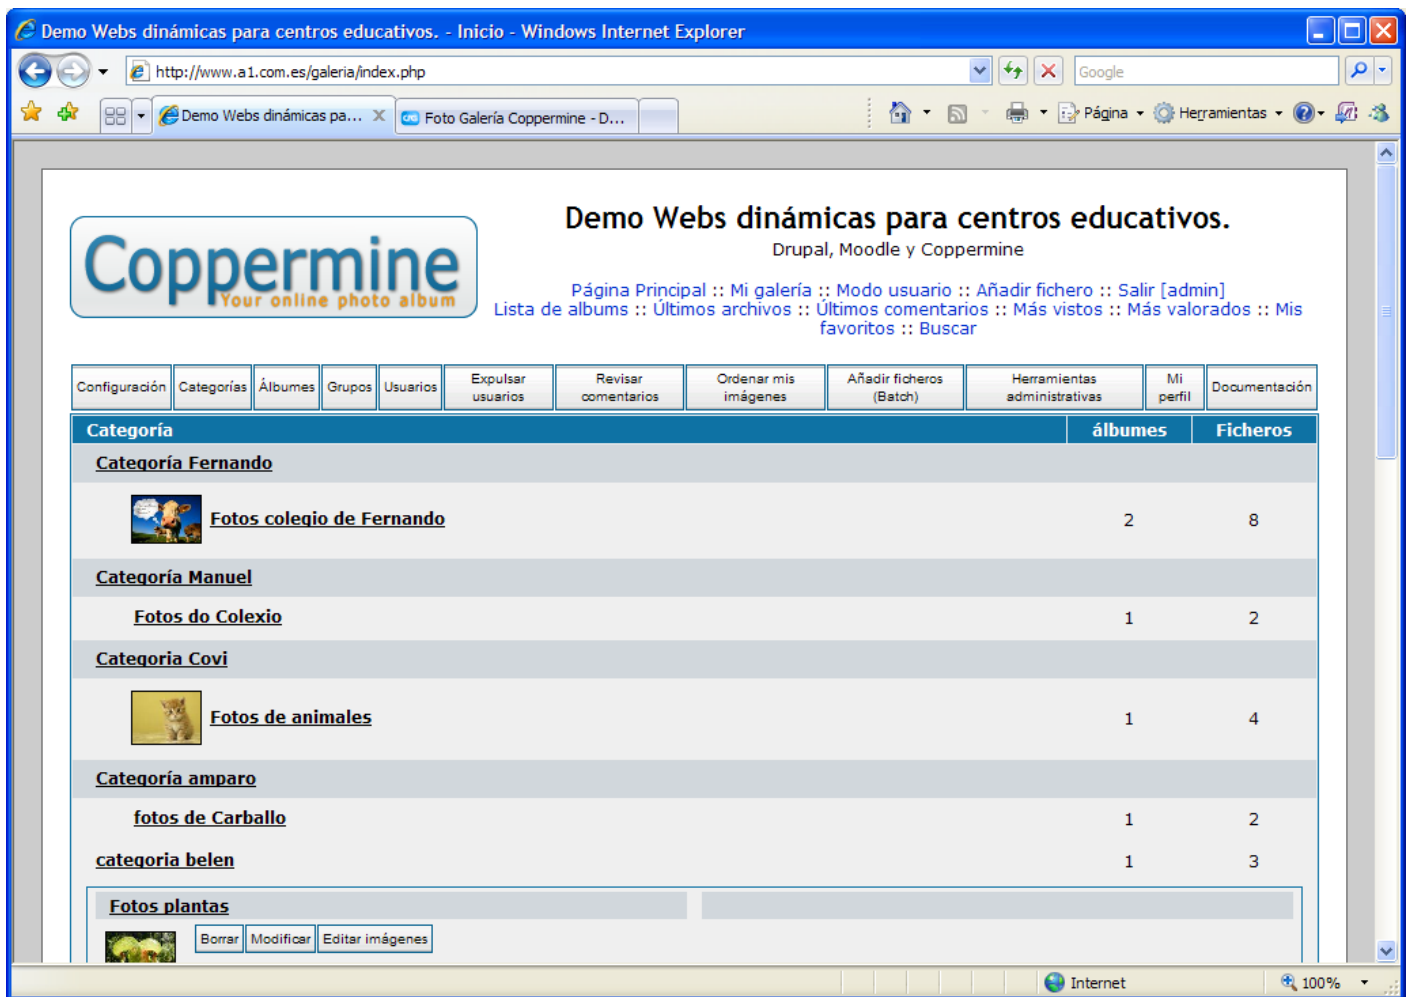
Demo Webs dinámicas para centros educativos. - Inicio - Windows Internet Explorer

http://www.a1.com.es/galeria/index.php

Google

Demo Webs dinámicas pa... | Foto Galería Coppermine - D...

Página | Herramientas

Coppermine
Your online photo album

Demo Webs dinámicas para centros educativos.
Drupal, Moodle y Coppermine

Página Principal :: Mi galería :: Modo usuario :: Añadir fichero :: Salir [admin]
Lista de albums :: Últimos archivos :: Últimos comentarios :: Más vistos :: Más valorados :: Mis favoritos :: Buscar

Configuración | Categorías | Álbumes | Grupos | Usuarios | Expulsar usuarios | Revisar comentarios | Ordenar mis imágenes | Añadir ficheros (Batch) | Herramientas administrativas | Mi perfil | Documentación

| Categoría | álbumes | Ficheros |
|---|---|---|
| Categoría Fernando | | |
| Fotos colegio de Fernando | 2 | 8 |
| Categoría Manuel | | |
| Fotos do Colexio | 1 | 2 |
| Categoria Covi | | |
| Fotos de animales | 1 | 4 |
| Categoria amparo | | |
| fotos de Carballo | 1 | 2 |
| categoria belen | 1 | 3 |

Fotos plantas

Borrar | Modificar | Editar imágenes

Internet | 100%